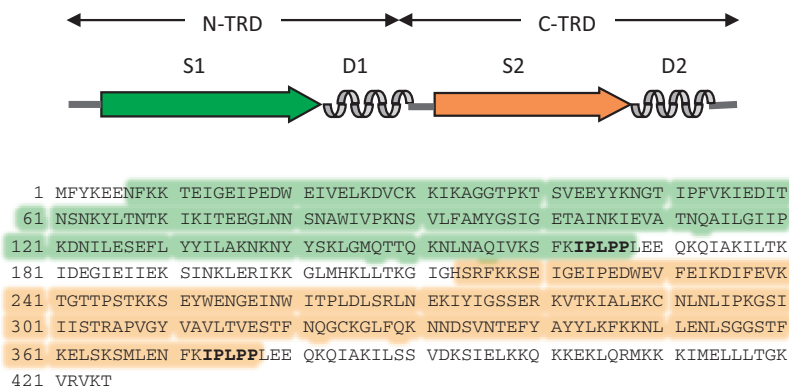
N-TRD

C-TRD

S1

D1

S2

D2

1 MFYKEENFKK TEIGEIPEDW EIVELKDVCK KIKAGGTPKT SVEEYYKNGT IPFVKIEDIT
61 NSNKYLTNTK IKITEEGLNN SNAWIVPKNS VLFAMYGSIG ETAINKIEVA TNQAILGIIP
121 KDNILESEFL YYILAKNKNY YSKLGMQTTQ KNLNAQIVKS FK**IPLPP**LEE QKQIAKILTK
181 IDEGIEIIEK SINKLERIKK GLMHKLLTKG IGHSRFKKSE IGEIPEDWEV FEIKDIFEVK
241 TGTTPSTKKS EYWENGEINW ITPLDLSRLN EKIYIGSSER KVTKIALEKC NLNLIPKGSI
301 IISTRAPVGY VAVLTVESTF NQGCKGLFQK NNDSVNTEFY AYYLKFKKNL LENLSGGSTF
361 KELSKSMLEN FK**IPLPP**LEE QKQIAKILSS VDKSIELKKQ KKEKLQRMKK KIMELLLTGK
421 VRVKT